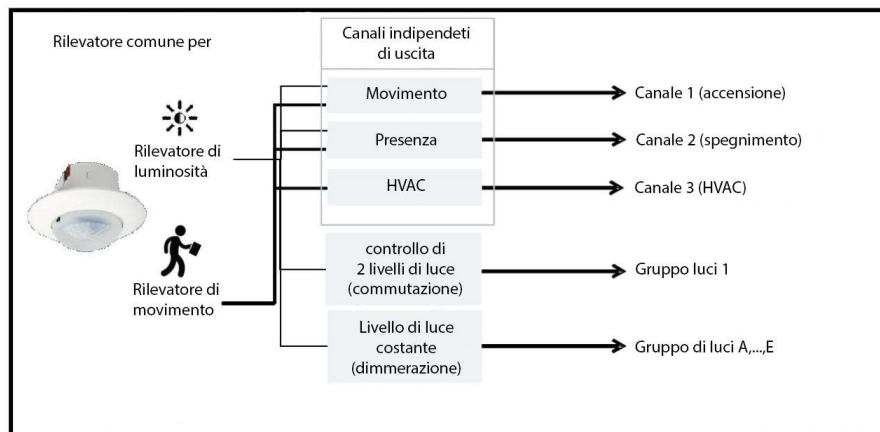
Rilevatore comune per

Canali indipendeti di uscita

Rilevatore di luminosità

Rilevatore di movimento

Movimento

Canale 1 (accensione)

Presenza

Canale 2 (spegnimento)

HVAC

Canale 3 (HVAC)

controllo di 2 livelli di luce (commutazione)

Gruppo luci 1

Livello di luce costante (dimmerazione)

Gruppo di luci A,...,E